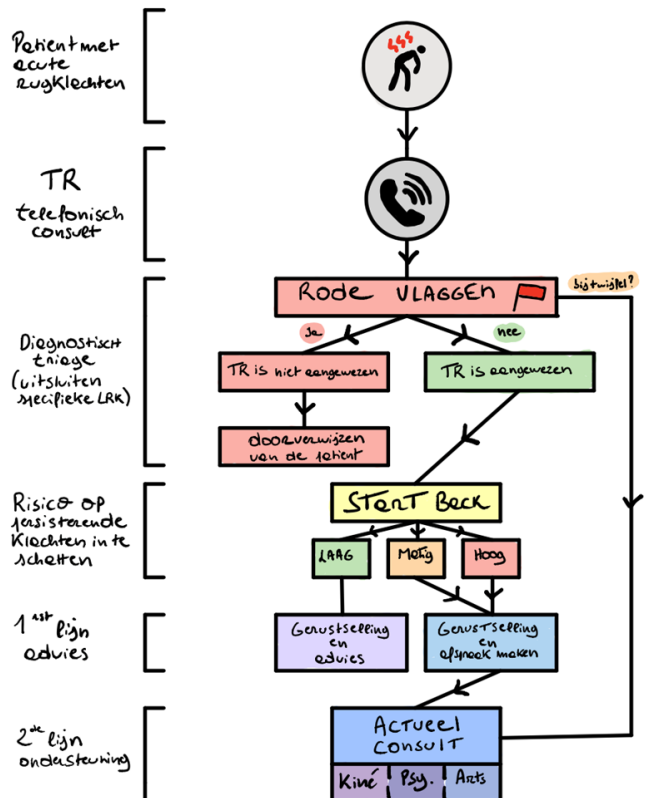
Patient met acute rugklachten

TR telefonisch consult

Rode VLAGGEN

bij twijfel?

ja

nee

Diagnostisch triage (uitsluiten specifieke LRK)

TR is niet aangewezen

TR is aangewezen

doorverwijzen van de patient

Risico op persisterende klachten in te schatten

STarT Back

LAAG

Matig

Hoog

$1^{ste}$ lijn advies

Geruststelling en advies

Geruststelling en afspraak maken

$2^{de}$ lijn ondersteuning

Actueel consult

Kiné

Psy.

Arts